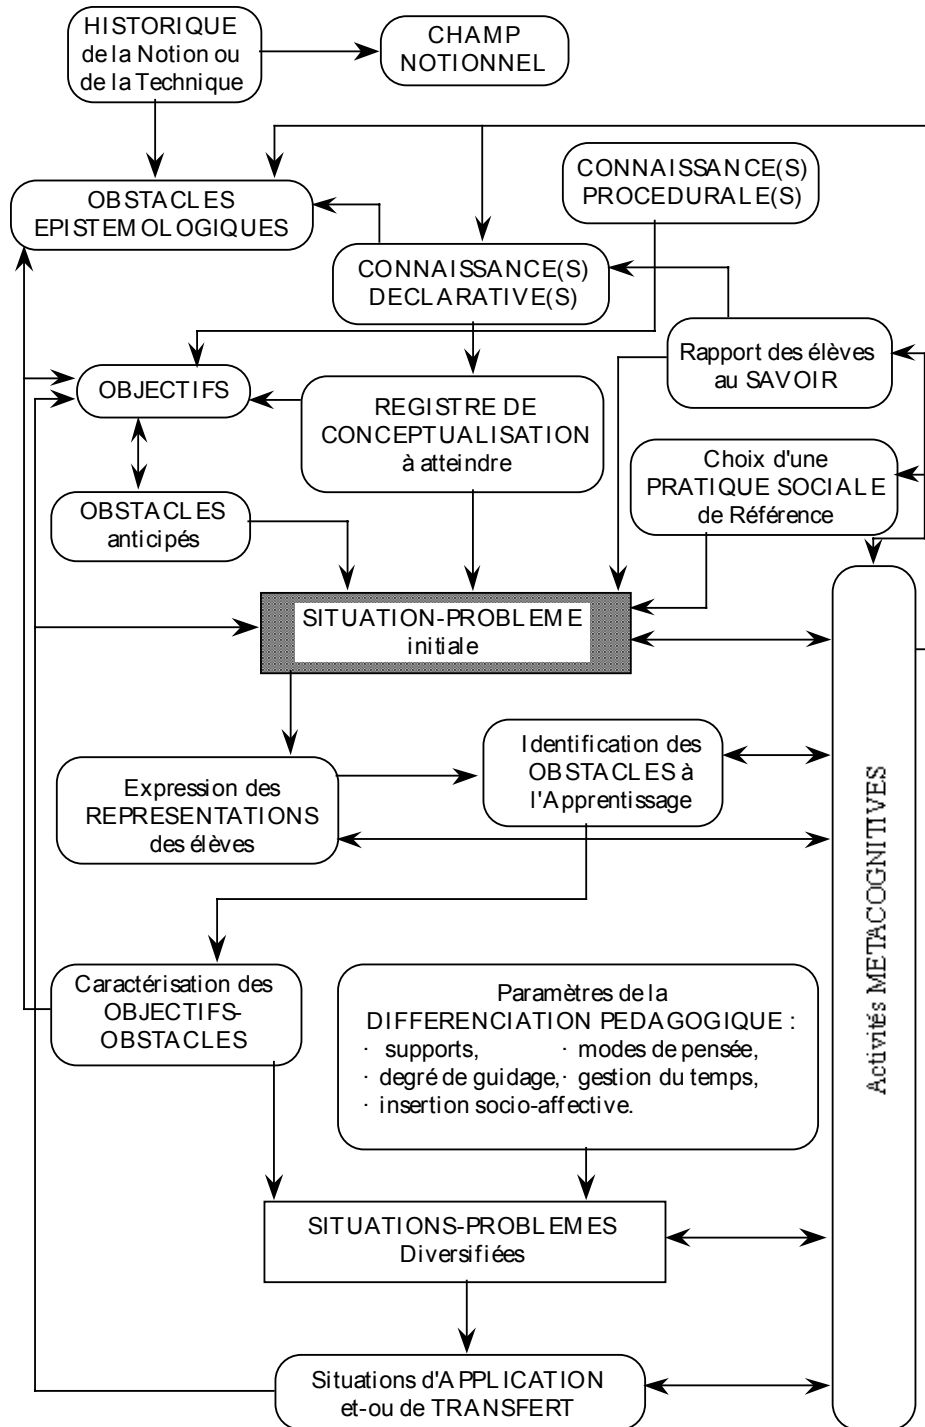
HISTORIQUE de la Notion ou de la Technique

CHAMP NOTIONNEL

OBSTACLES EPISTEMOLOGIQUES

CONNAISSANCE(S) PROCEDURALE(S)

CONNAISSANCE(S) DECLARATIVE(S)

Rapport des élèves au SAVOIR

OBJECTIFS

REGISTRE DE CONCEPTUALISATION à atteindre

Choix d'une PRATIQUE SOCIALE de Référence

OBSTACLES anticipés

SITUATION-PROBLEME initiale

Activités METACOGNITIVES

Expression des REPRESENTATIONS des élèves

Identification des OBSTACLES à l'Apprentissage

Caractérisation des OBJECTIFS-OBSTACLES

Paramètres de la DIFFERENCIATION PEDAGOGIQUE :
· supports,
· modes de pensée,
· degré de guidage,
· gestion du temps,
· insertion socio-affective.

SITUATIONS-PROBLEMES Diversifiées

Situations d'APPLICATION et-ou de TRANSFERT